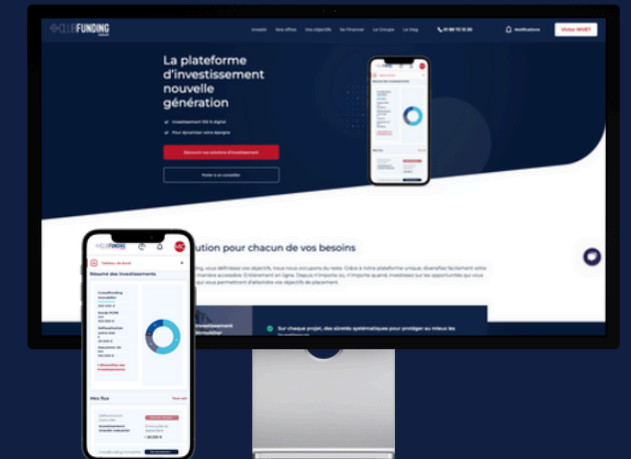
CLUBFUNDING

Investir Nos offres Vos objectifs Se Financer Le Groupe Le Blog

Notifications

Victor NIVET

La plateforme d'investissement nouvelle génération

Investissement 100 % digital

Pour dynamiser votre épargne

Découvrir nos solutions d'investissement

Parler à un conseiller

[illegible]lution pour chacun de vos besoins

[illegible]

Investissement immobilier

Sur chaque projet, des sûretés systématiques pour protéger au mieux les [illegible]

CLUBFUNDING

Tableau de bord

Résumé des investissements

Crowdfunding Immobilier

Fonds EURO 4%

Défiscalisation

Obligations de vini

+ Diversifier mes investissements

Mes flux

Voir tout

Investissement

Crowdfunding immobilier